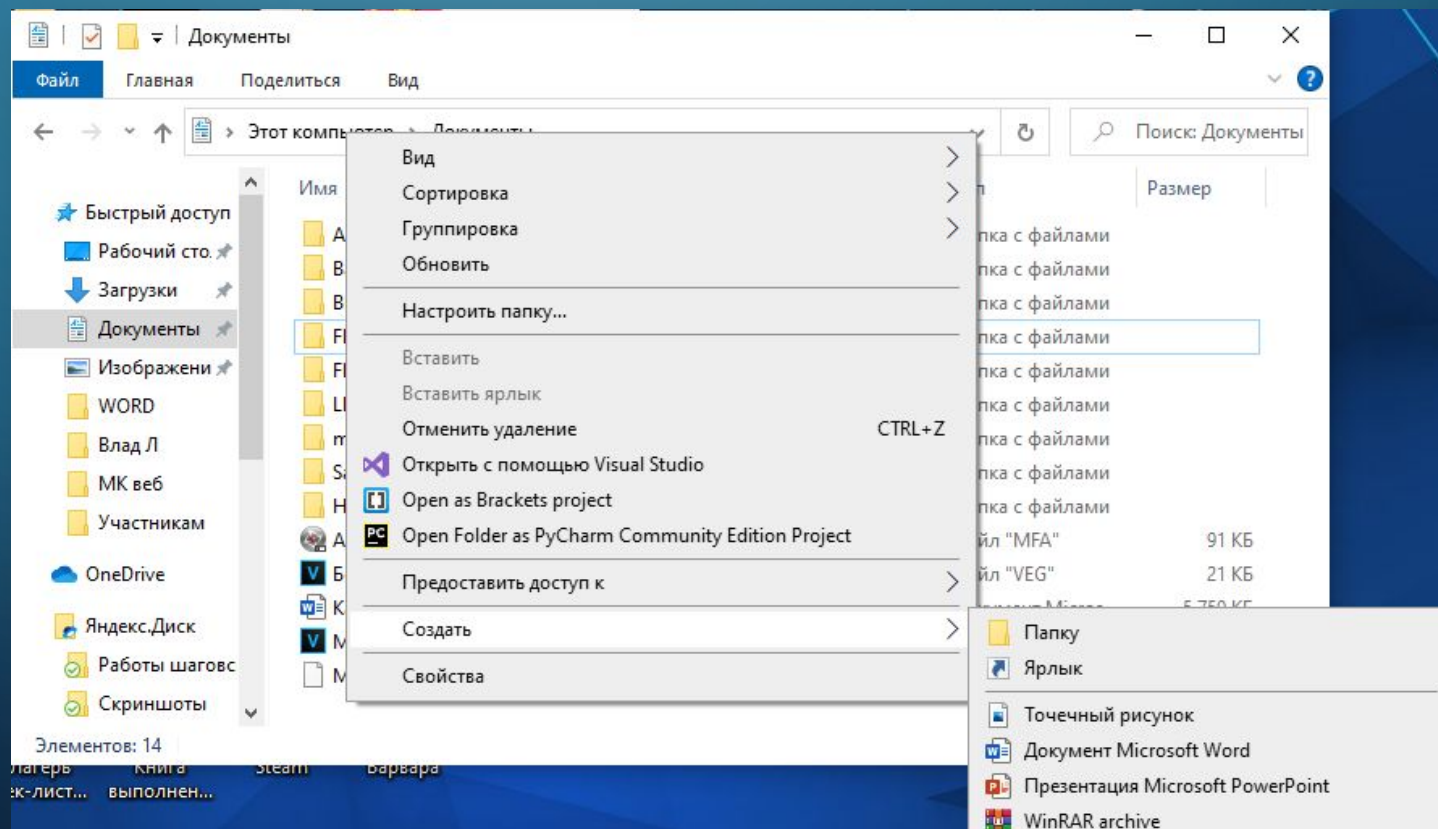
Документы

Файл Главная Поделиться Вид

Этот компьютер > Документы

Поиск: Документы

Имя

Размер

Быстрый доступ
Рабочий сто.
Загрузки
Документы
Изображени
WORD
Влад Л
МК веб
Участникам
OneDrive
Яндекс.Диск
Работы шаговс
Скриншоты

Элементов: 14

пка с файлами
пка с файлами
пка с файлами
пка с файлами
пка с файлами
пка с файлами
пка с файлами
пка с файлами
пка с файлами
йл "MFA" 91 КБ
йл "VEG" 21 КБ

Вид
Сортировка
Группировка
Обновить
Настроить папку...
Вставить
Вставить ярлык
Отменить удаление CTRL+Z
Открыть с помощью Visual Studio
Open as Brackets project
Open Folder as PyCharm Community Edition Project
Предоставить доступ к
Создать
Свойства

Папку
Ярлык
Точечный рисунок
Документ Microsoft Word
Презентация Microsoft PowerPoint
WinRAR archive

лагерь Книга Steam Варвара
ек-лист... выполнен...